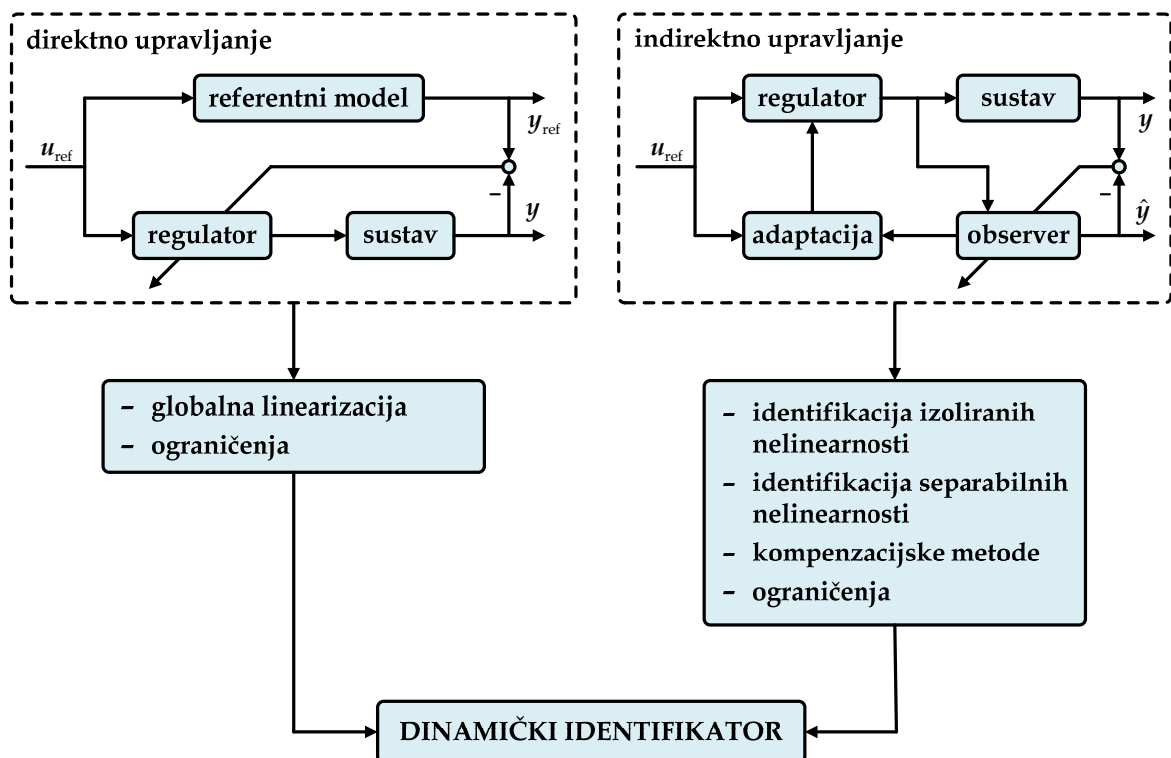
direktno upravljanje

referentni model

$u_{ref}$

$y_{ref}$

–

$y$

regulator

sustav

indirektno upravljanje

regulator

sustav

$y$

$u_{ref}$

–

$\hat{y}$

adaptacija

observer

– globalna linearizacija
– ograničenja

– identifikacija izoliranih nelinearnosti
– identifikacija separabilnih nelinearnosti
– kompenzacijske metode
– ograničenja

DINAMIČKI IDENTIFIKATOR